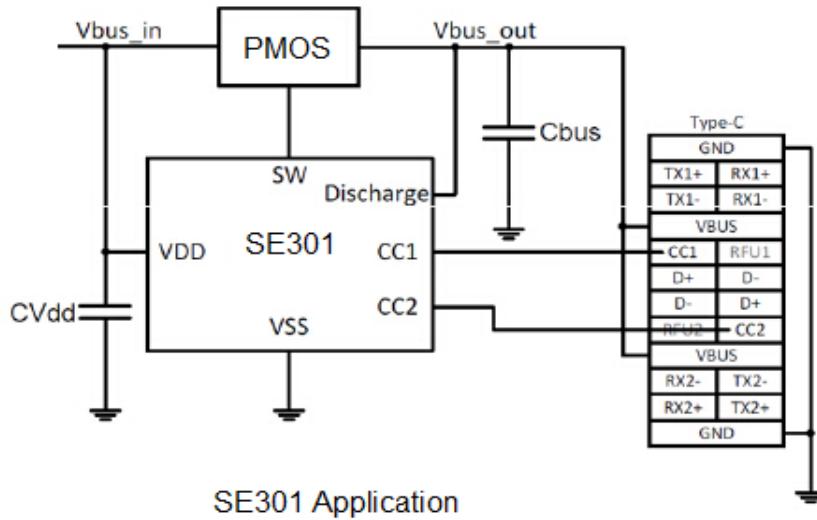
Vbus_in

PMOS

Vbus_out

Cbus

SW

Discharge

SE301

VDD

CC1

CC2

VSS

CVdd

Type-C

| GND | |
|---|---|
| TX1+ | RX1+ |
| TX1- | RX1- |
| VBUS | |
| CC1 | RFU1 |
| D+ | D- |
| D- | D+ |
| RFU2 | CC2 |
| VBUS | |
| RX2- | TX2- |
| RX2+ | TX2+ |
| GND | |

SE301 Application